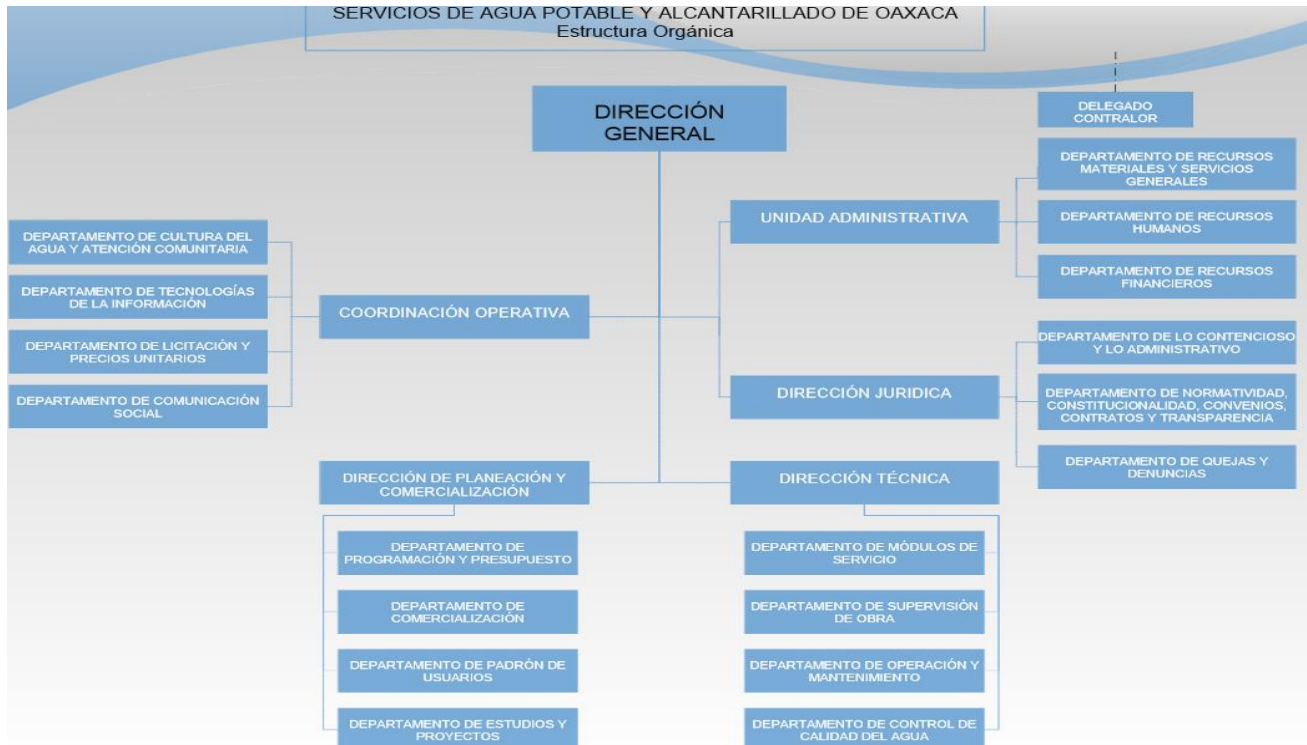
SERVICIOS DE AGUA POTABLE Y ALCANTARILLADO DE OAXACA
Estructura Orgánica

DIRECCIÓN GENERAL

DELEGADO CONTRALOR

UNIDAD ADMINISTRATIVA

DEPARTAMENTO DE RECURSOS MATERIALES Y SERVICIOS GENERALES

DEPARTAMENTO DE RECURSOS HUMANOS

DEPARTAMENTO DE RECURSOS FINANCIEROS

COORDINACIÓN OPERATIVA

DEPARTAMENTO DE CULTURA DEL AGUA Y ATENCIÓN COMUNITARIA

DEPARTAMENTO DE TECNOLOGÍAS DE LA INFORMACIÓN

DEPARTAMENTO DE LICITACIÓN Y PRECIOS UNITARIOS

DEPARTAMENTO DE COMUNICACIÓN SOCIAL

DIRECCIÓN JURIDICA

DEPARTAMENTO DE LO CONTENCIOSO Y LO ADMINISTRATIVO

DEPARTAMENTO DE NORMATIVIDAD, CONSTITUCIONALIDAD, CONVENIOS, CONTRATOS Y TRANSPARENCIA

DEPARTAMENTO DE QUEJAS Y DENUNCIAS

DIRECCIÓN DE PLANEACIÓN Y COMERCIALIZACIÓN

DEPARTAMENTO DE PROGRAMACIÓN Y PRESUPUESTO

DEPARTAMENTO DE COMERCIALIZACIÓN

DEPARTAMENTO DE PADRÓN DE USUARIOS

DEPARTAMENTO DE ESTUDIOS Y PROYECTOS

DIRECCIÓN TÉCNICA

DEPARTAMENTO DE MÓDULOS DE SERVICIO

DEPARTAMENTO DE SUPERVISIÓN DE OBRA

DEPARTAMENTO DE OPERACIÓN Y MANTENIMIENTO

DEPARTAMENTO DE CONTROL DE CALIDAD DEL AGUA